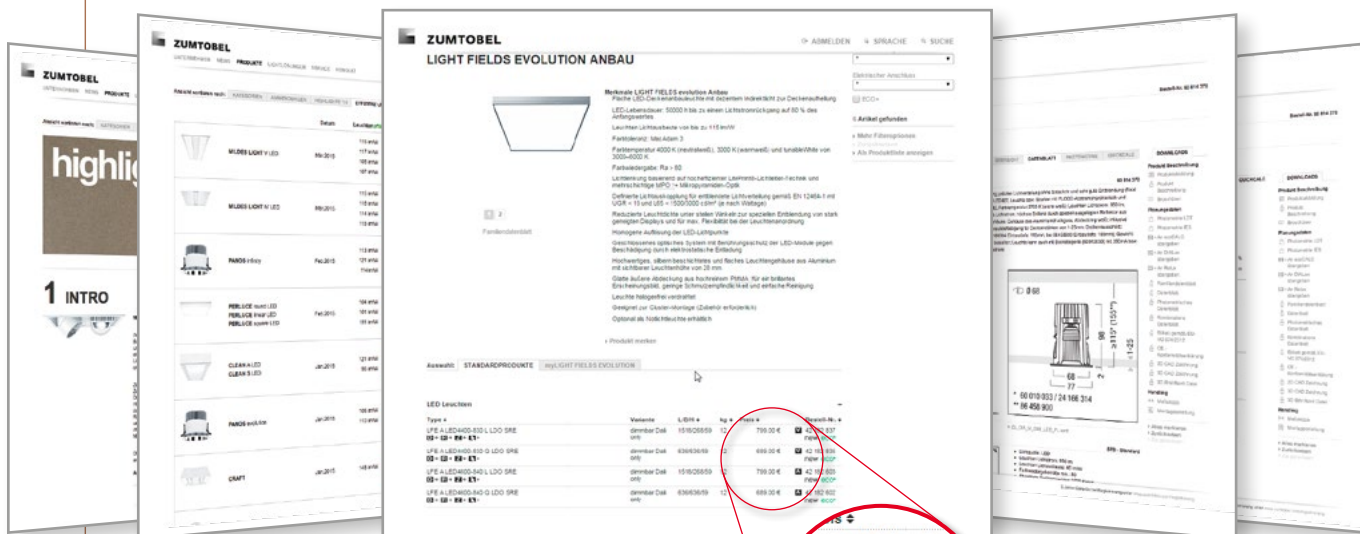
ZUMTOBEL

highlig

1 INTRO

ZUMTOBEL

PRODUKTE

MILDES LIGHT V LED

MILDES LIGHT M LED

PANOS infinity

PERLUCE round LED
PERLUCE linear LED
PERLUCE square LED

CLEAN A LED
CLEAN S LED

PANOS evolution

CRAFT

ZUMTOBEL

ANMELDEN SPRACHE SUCHE

LIGHT FIELDS EVOLUTION ANBAU

Merkmale LIGHT FIELDS evolution Anbau

Fläche LED-Deckenanbauleuchte mit dezentem Indirektlicht zur Deckenaufhellung

LED-Lebensdauer: 50000 h bis zu einem Lichtstromrückgang auf 80 % des Anfangswertes

Leuchten Lichtausbeute von bis zu 115 lm/W

Farbtoleranz: MacAdam 3

Farbtemperatur 4000 K (neutralweiß), 3000 K (warmweiß) und tunableWhite von 3000-6000 K

Farbwiedergabe: Ra > 80

Homogene Auflösung der LED-Lichtpunkte

Leuchte halogenfrei verdrahtet

Geeignet zur Cluster-Montage (Zubehör erforderlich)

Optional als Notlichtleuchte erhältlich

Familiendatenblatt

Produkt merken

Artikel gefunden

Auswahl: STANDARDPRODUKTE myLIGHT FIELDS EVOLUTION

LED Leuchten

| Type | Variante | L/B/H | kg | Preis | Bestell-Nr. |
|---|---|---|---|---|---|
| LFE A LED4400-830 L LDO SRE | dimmbar Dali only | 1518/268/59 | 12 | 799.00 € | 42 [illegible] |
| LFE A LED4600-830 Q LDO SRE | dimmbar Dali only | 636/636/59 | 12 | 699.00 € | 42 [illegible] |
| LFE A LED4400-840 L LDO SRE | dimmbar Dali only | 1518/268/59 | 12 | 799.00 € | 42 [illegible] |
| LFE A LED4600-840 Q LDO SRE | dimmbar Dali only | 636/636/59 | 12 | 699.00 € | 42 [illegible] |

DATENBLATT

DOWNLOADS

Ø 68

68
77

* 60 010 003 / 24 166 314
** 66 456 900